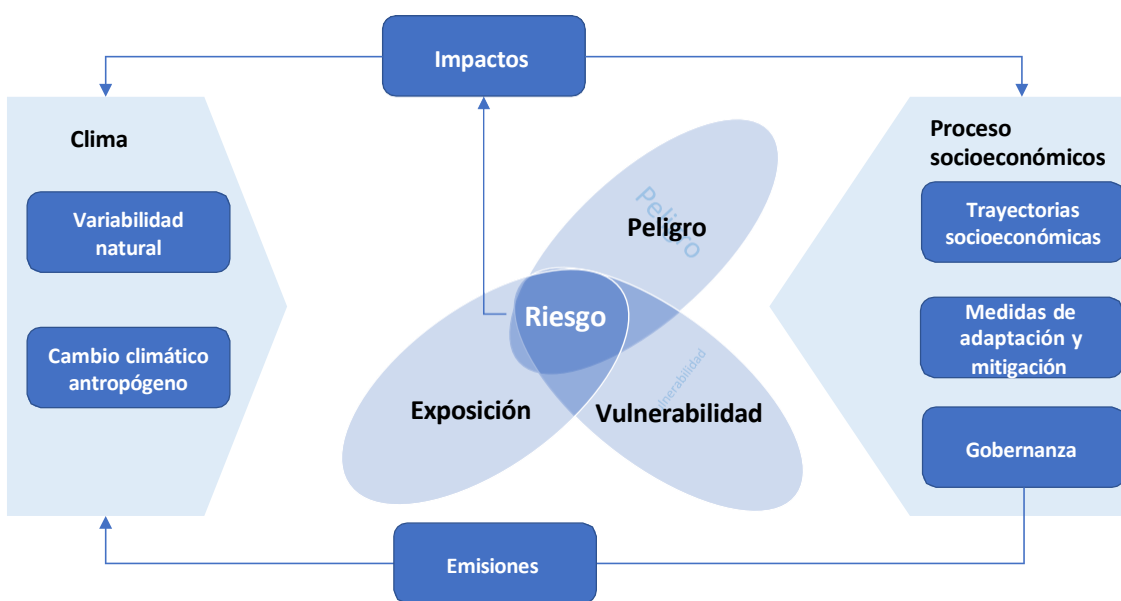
Impactos

Clima

Variabilidad natural

Cambio climático antropógeno

Peligro

Peligro

Riesgo

Exposición

Vulnerabilidad

Vulnerabilidad

Proceso socioeconómicos

Trayectorias socioeconómicas

Medidas de adaptación y mitigación

Gobernanza

Emisiones